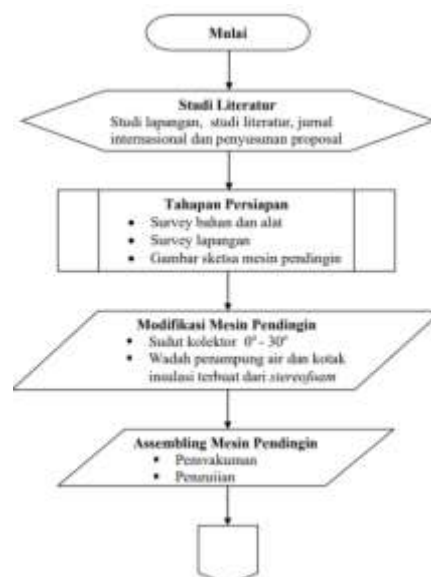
Mulai

Studi Literatur
Studi lapangan, studi literatur, jurnal internasional dan penyusunan proposal

Tahapan Persiapan
• Survey bahan dan alat
• Survey lapangan
• Gambar sketsa mesin pendingin

Modifikasi Mesin Pendingin
• Sudut kolektor $0° - 30°$
• Wadah penampung air dan kotak insulasi terbuat dari *stereofoam*

Assembling Mesin Pendingin
• Pemvakuman
• Pengujian